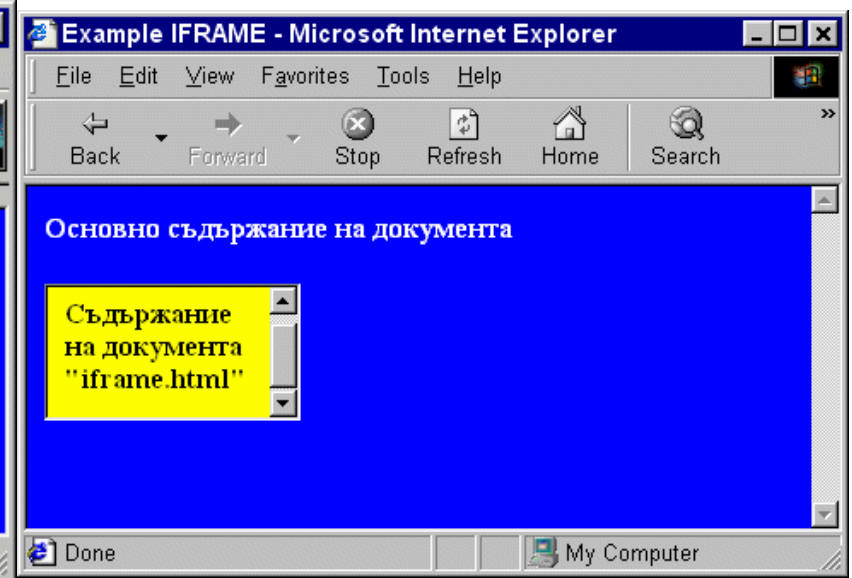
Example IFRAME - Microsoft Internet Explorer

File Edit View Favorites Tools Help

Back Forward Stop Refresh Home Search »

Основно съдържание на документа

Съдържание на документа "iframe.html"

Done My Computer